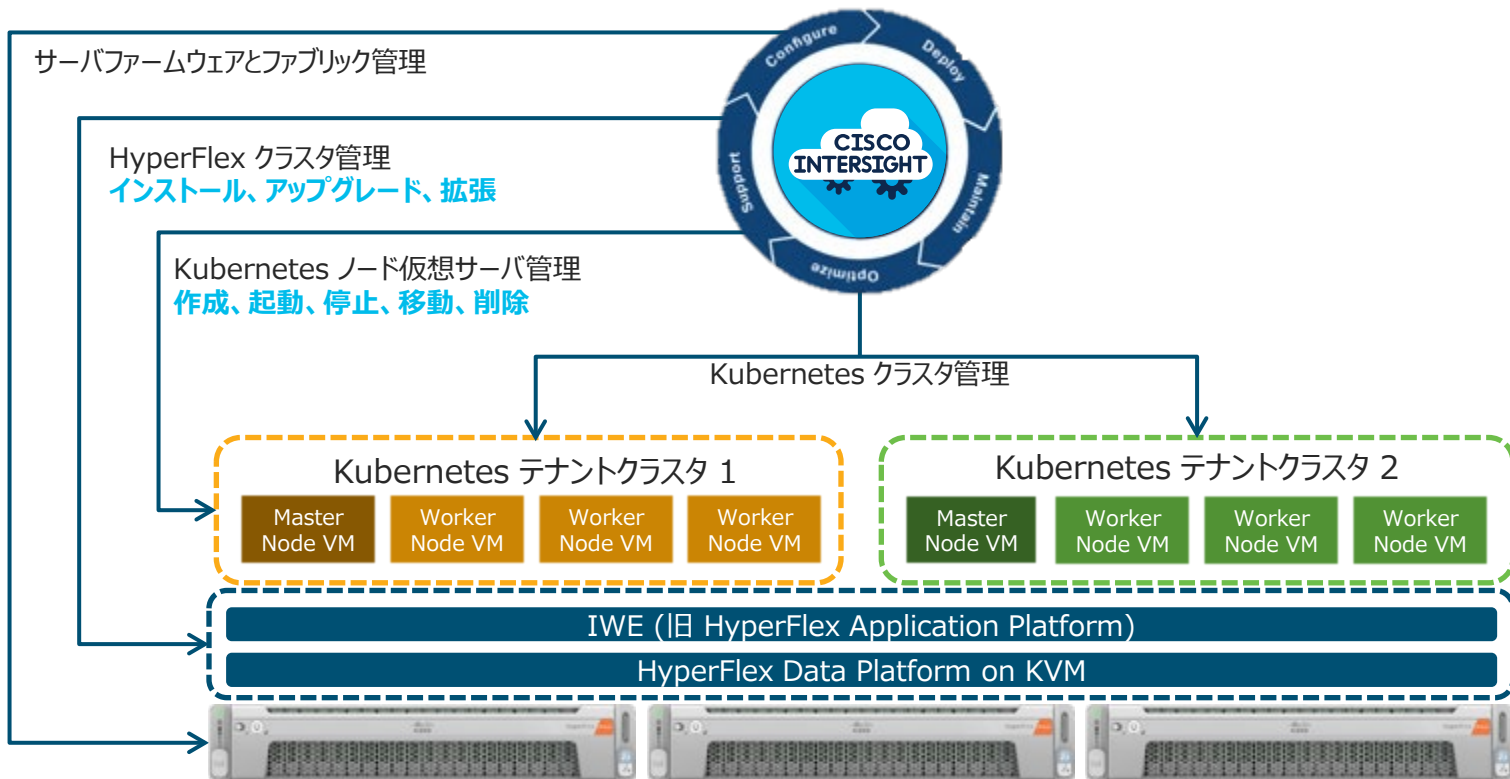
サーバファームウェアとファブリック管理

Configure
Deploy
Maintain
Optimize
Support
CISCO INTERSIGHT

HyperFlex クラスタ管理
インストール、アップグレード、拡張

Kubernetes ノード仮想サーバ管理
作成、起動、停止、移動、削除

Kubernetes クラスタ管理

Kubernetes テナントクラスタ 1

Master Node VM
Worker Node VM
Worker Node VM
Worker Node VM

Kubernetes テナントクラスタ 2

Master Node VM
Worker Node VM
Worker Node VM
Worker Node VM

IWE (旧 HyperFlex Application Platform)

HyperFlex Data Platform on KVM